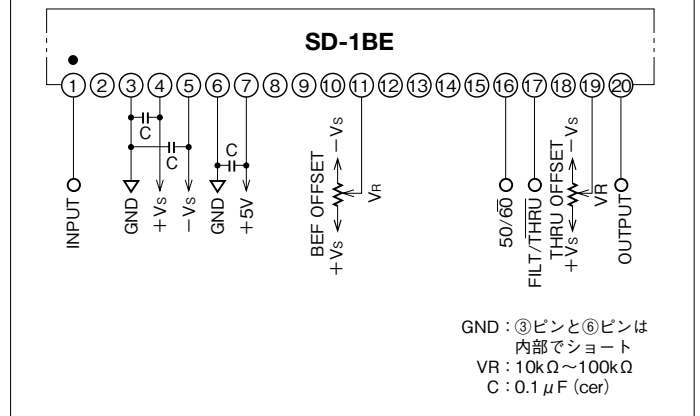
SD-1BE

1 2 3 4 5 6 7 8 9 10 11 12 13 14 15 16 17 18 19 20

C
C
C

INPUT
GND
+Vs
−Vs
GND
+5V

−Vs
BEF OFFSET
+Vs
VR

$50/\overline{60}$
$FILT/\overline{THRU}$
−Vs
THRU OFFSET
+Vs
VR
OUTPUT

GND：③ピンと⑥ピンは
内部でショート
VR：10kΩ〜100kΩ
C：0.1μF (cer)